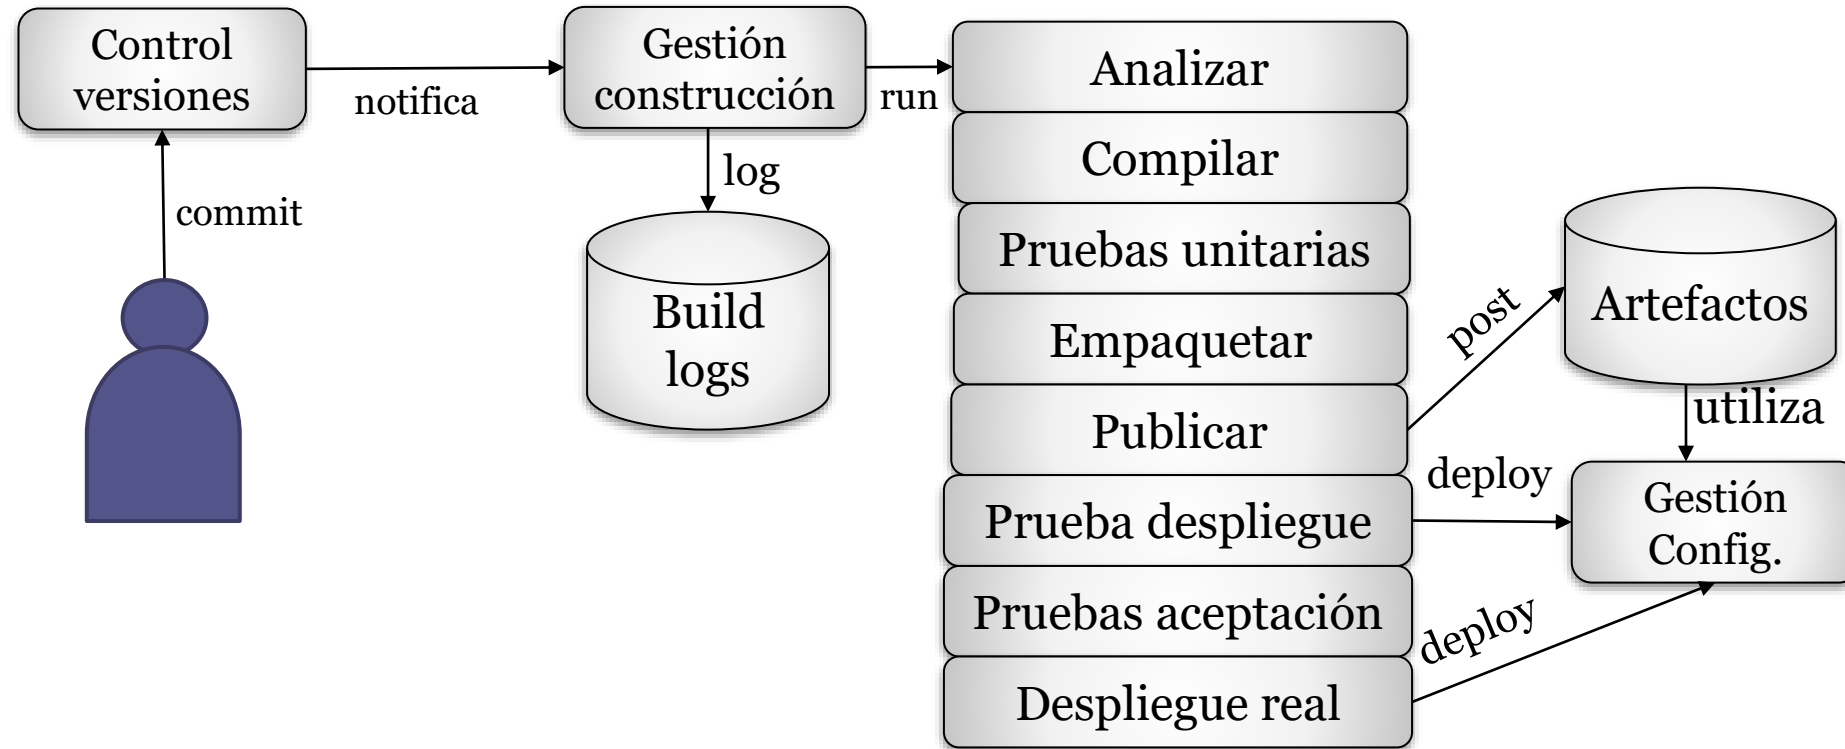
Control versiones

notifica

Gestión construcción

run

commit

log

Build logs

Analizar

Compilar

Pruebas unitarias

Empaquetar

Publicar

Prueba despliegue

Pruebas aceptación

Despliegue real

post

Artefactos

utiliza

deploy

Gestión Config.

deploy